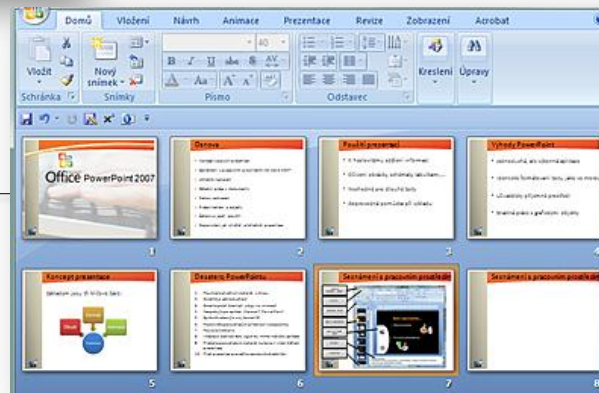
Domů Vložení Návrh Animace Prezentace Revize Zobrazení Acrobat

Vložit Nový snímek Kreslení Úpravy

Schránka Snímky Písmo Odstavec

40

Office PowerPoint 2007

1

Osnova

2

Použití prezentací

3

Výhody PowerPoint

4

Koncept prezentace

5

Desatero PowerPointu

6

Seznámení s pracovním prostředím

7

Seznámení s pracovním prostředím

8